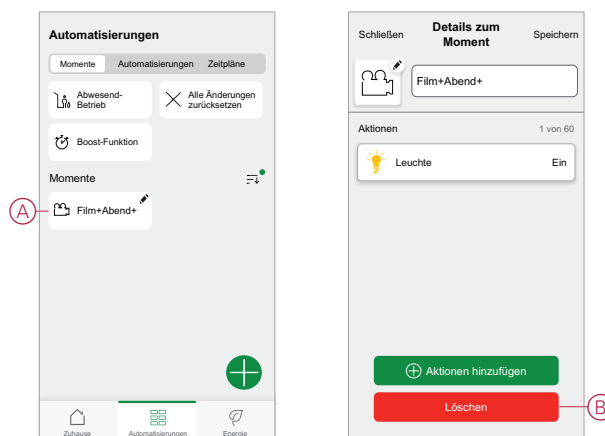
Automatisierungen

Momente | Automatisierungen | Zeitpläne

Abwesend-Betrieb

Alle Änderungen zurücksetzen

Boost-Funktion

Momente

A

Film+Abend+

Zuhause | Automatisierungen | Energie

Schließen | Details zum Moment | Speichern

Film+Abend+

Aktionen | 1 von 60

Leuchte | Ein

Aktionen hinzufügen

Löschen

B